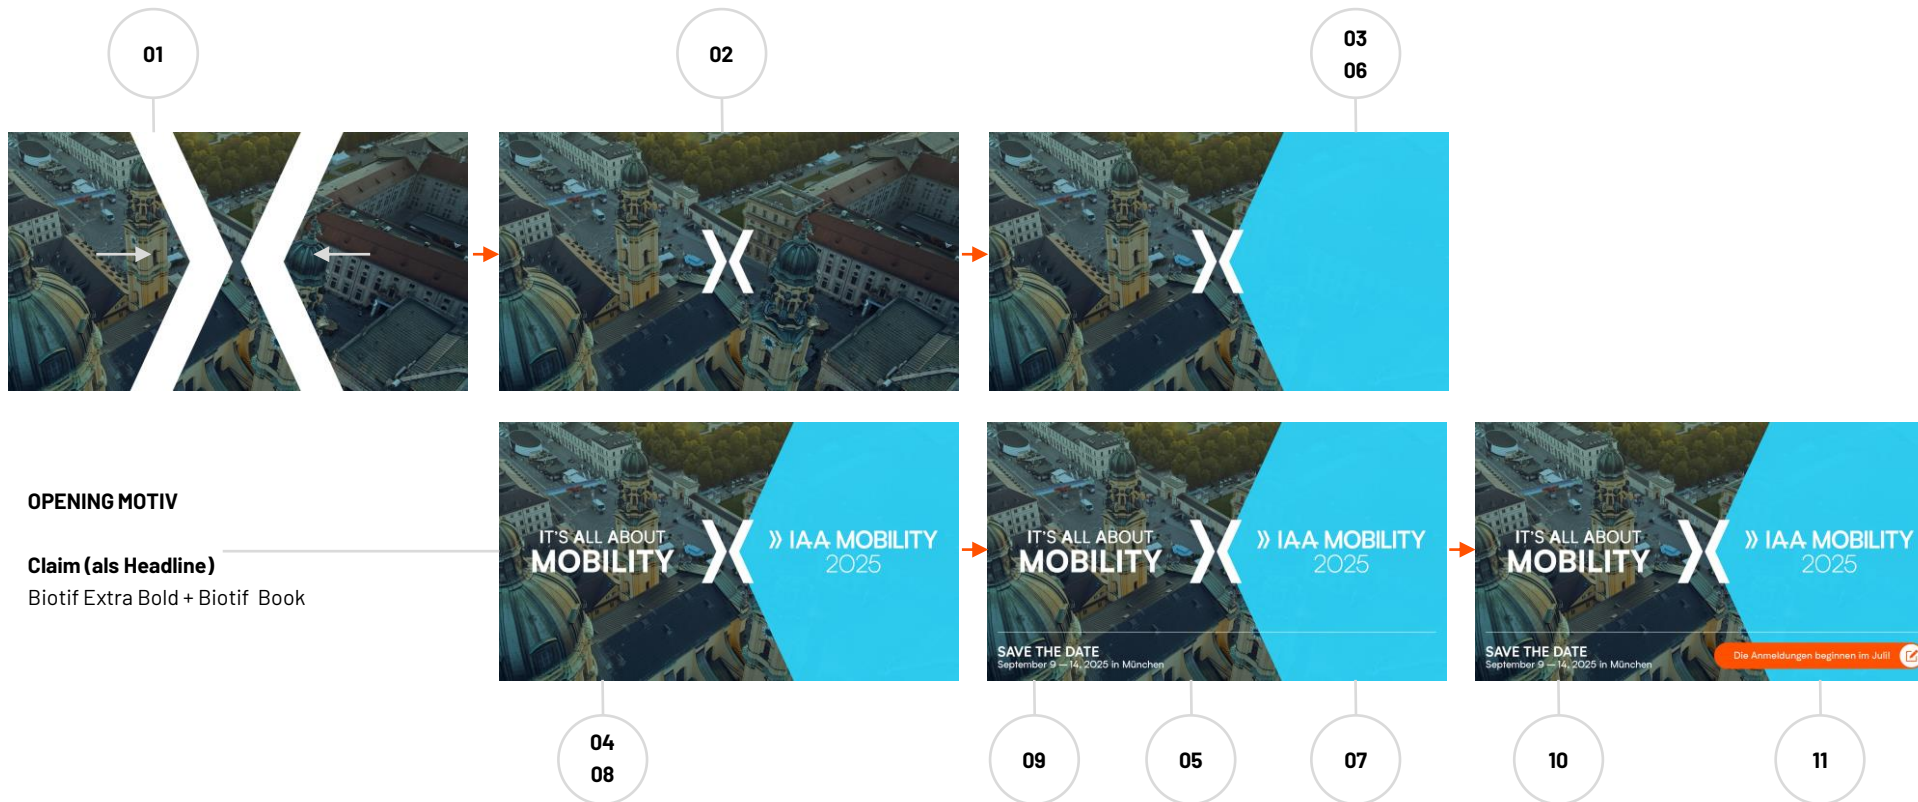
01

02

03
06

OPENING MOTIV

Claim (als Headline)
Biotif Extra Bold + Biotif Book

IT'S ALL ABOUT
MOBILITY

» IAA MOBILITY
2025

IT'S ALL ABOUT
MOBILITY

» IAA MOBILITY
2025

SAVE THE DATE
September 9 — 14, 2025 in München

IT'S ALL ABOUT
MOBILITY

» IAA MOBILITY
2025

SAVE THE DATE
September 9 — 14, 2025 in München

Die Anmeldungen beginnen im Juli!

04
08

09

05

07

10

11